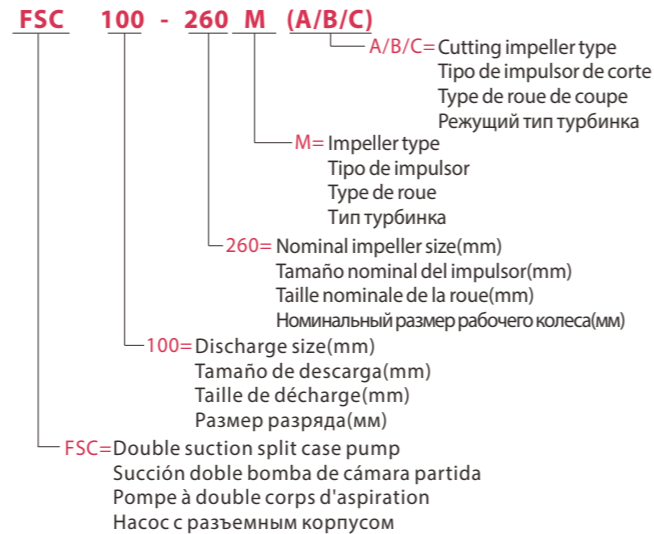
FSC 100 - 260 M (A/B/C)

A/B/C= Cutting impeller type
Tipo de impulsor de corte
Type de roue de coupe
Режущий тип турбинка

M= Impeller type
Tipo de impulsor
Type de roue
Тип турбинка

260= Nominal impeller size(mm)
Tamaño nominal del impulsor(mm)
Taille nominale de la roue(mm)
Номинальный размер рабочего колеса(мм)

100= Discharge size(mm)
Tamaño de descarga(mm)
Taille de décharge(mm)
Размер разряда(мм)

FSC= Double suction split case pump
Succión doble bomba de cámara partida
Pompe à double corps d'aspiration
Насос с разъемным корпусом